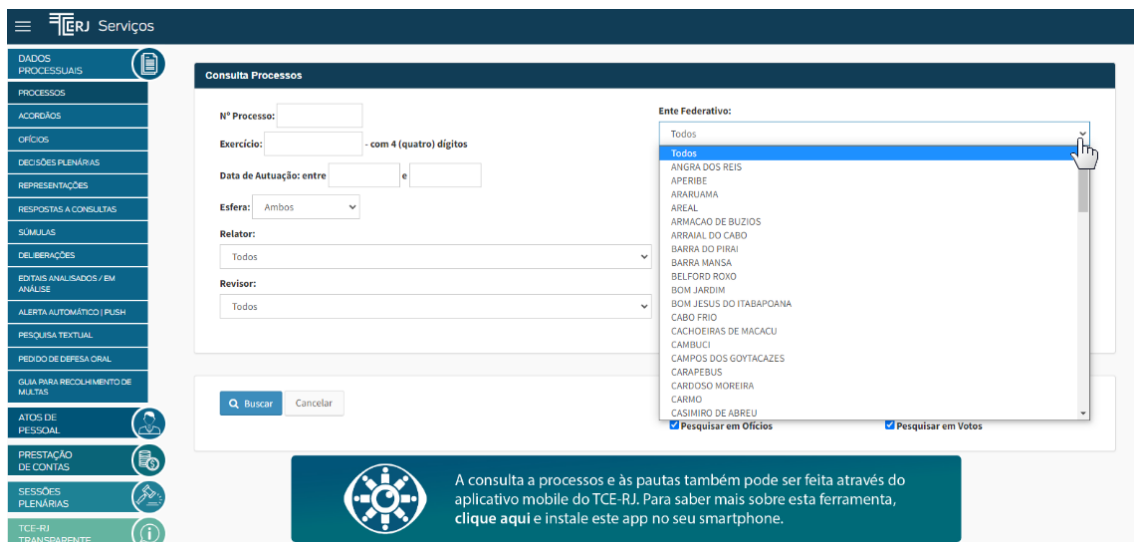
TCERJ Serviços

DADOS PROCESSUAIS

PROCESSOS
ACORDÃOS
OFÍCIOS
DECISÕES PLENÁRIAS
REPRESENTAÇÕES
RESPOSTAS A CONSULTAS
SÚMULAS
DELIBERAÇÕES
EDITAIS ANALISADOS / EM ANÁLISE
ALERTA AUTOMÁTICO | PUSH
PESQUISA TEXTUAL
PEDIDO DE DEFESA ORAL
GUIA PARA RECOLHIMENTO DE MULTAS

ATOS DE PESSOAL
PRESTAÇÃO DE CONTAS
SESSÕES PLENÁRIAS
TCE-RJ TRANSPARENTE

Consulta Processos

Nº Processo:
Exercício: - com 4 (quatro) dígitos
Data de Autuação: entre e
Esfera: Ambos
Relator:
Todos
Revisor:
Todos

Ente Federativo:
Todos
Todos
ANGRA DOS REIS
APERIBE
ARARUAMA
AREAL
ARMACAO DE BUZIOS
ARRAIAL DO CABO
BARRA DO PIRAI
BARRA MANSA
BELFORD ROXO
BOM JARDIM
BOM JESUS DO ITABAPOANA
CABO FRIO
CACHOEIRAS DE MACACU
CAMBUCI
CAMPOS DOS GOYTACAZES
CARAPEBUS
CARDOSO MOREIRA
CARMO
CASIMIRO DE ABREU

Buscar Cancelar

Pesquisar em Ofícios
Pesquisar em Votos

A consulta a processos e às pautas também pode ser feita através do aplicativo mobile do TCE-RJ. Para saber mais sobre esta ferramenta, clique aqui e instale este app no seu smartphone.